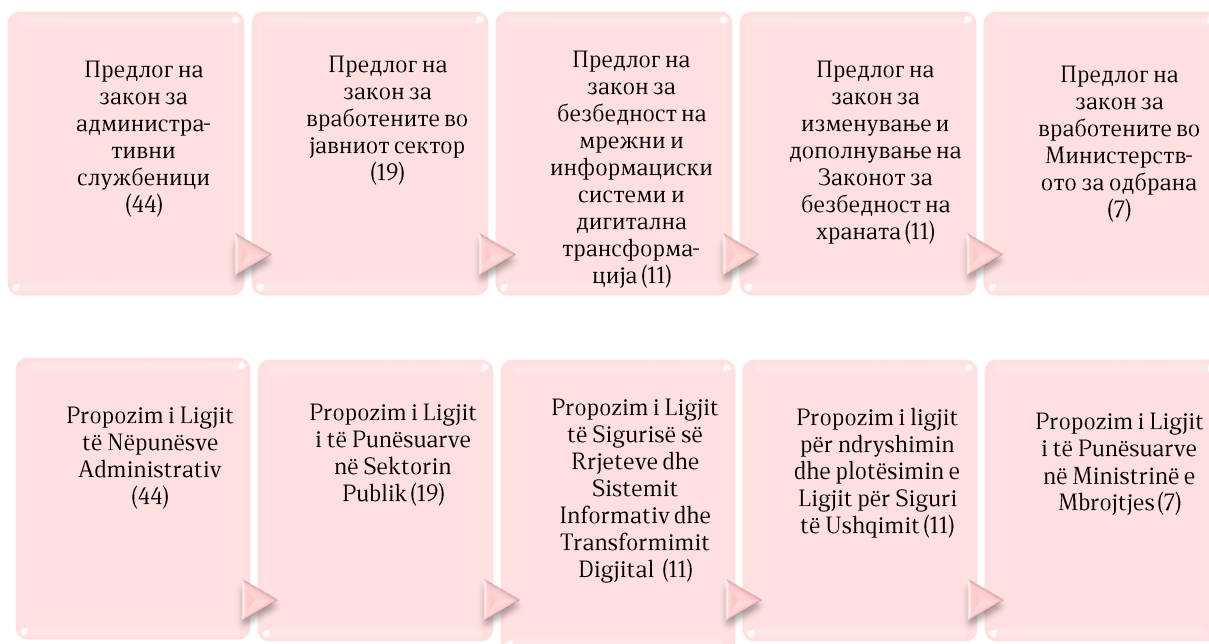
Предлог на закон за административни службеници (44)

Предлог на закон за вработените во јавниот сектор (19)

Предлог на закон за безбедност на мрежни и информациски системи и дигитална трансформација (11)

Предлог на закон за изменување и дополнување на Законот за безбедност на храната (11)

Предлог на закон за вработените во Министерството за одбрана (7)

Propozim i Ligjit të Nëpunësve Administrativ (44)

Propozim i Ligjit i të Punësuarve në Sektorin Publik (19)

Propozim i Ligjit të Sigurisë së Rrjeteve dhe Sistemit Informativ dhe Transformimit Digjital (11)

Propozim i ligjit për ndryshimin dhe plotësimin e Ligjit për Siguri të Ushqimit (11)

Propozim i Ligjit i të Punësuarve në Ministrinë e Mbrojtjes (7)